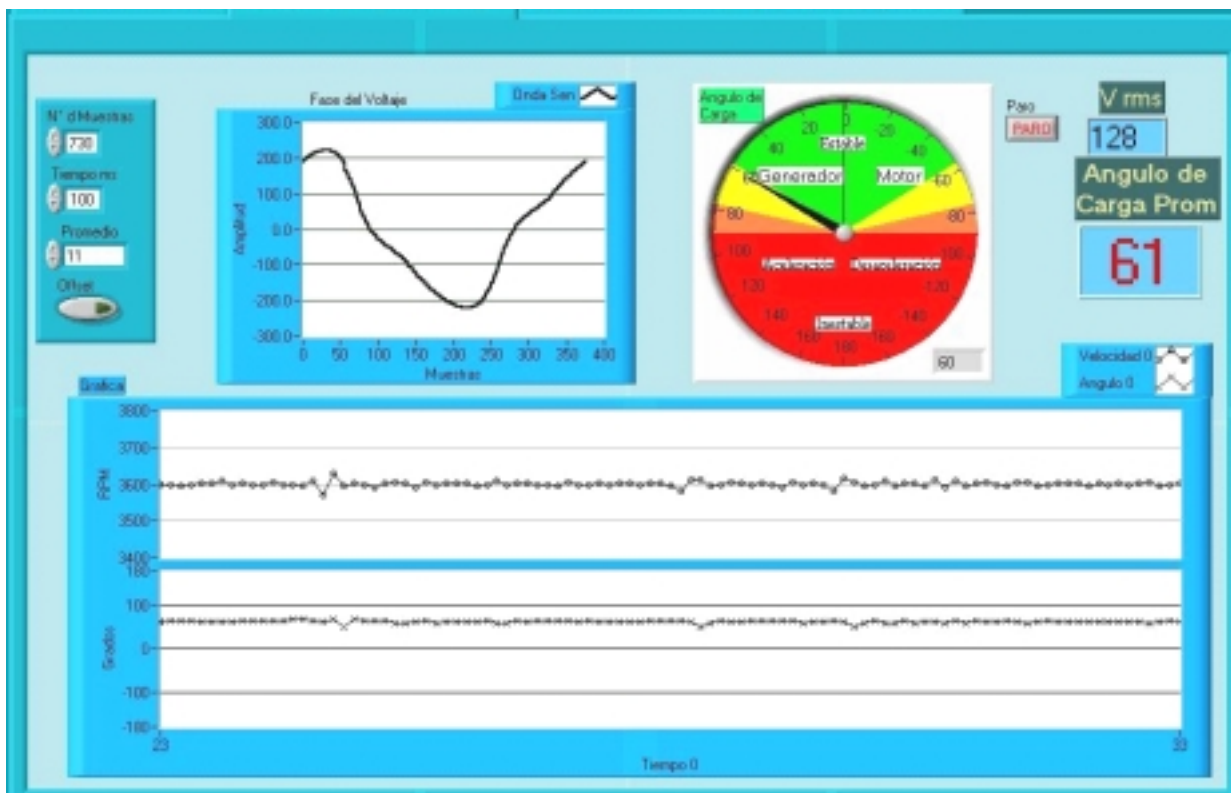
N° d Muestras
730
Tiempo ms
100
Promedio
11
Offset

Fase del Voltaje
Onda Sen
300.0
200.0
100.0
0.0
-100.0
-200.0
-300.0
Amplitud
0 50 100 150 200 250 300 350 400
Muestras

Angulo de Carga
0
20
20
40
40
60
60
80
80
100
100
120
120
140
140
160
160
180
Estable
Generador
Motor
Aceleracion
Desaceleracion
Inestable
60

Paro
PARO

V rms
128
Angulo de Carga Prom
61

Grafica
Velocidad 0
Angulo 0

3800
3700
3600
3500
3400
RPM
180
100
0
-100
-180
Grados
23
33
Tiempo 0